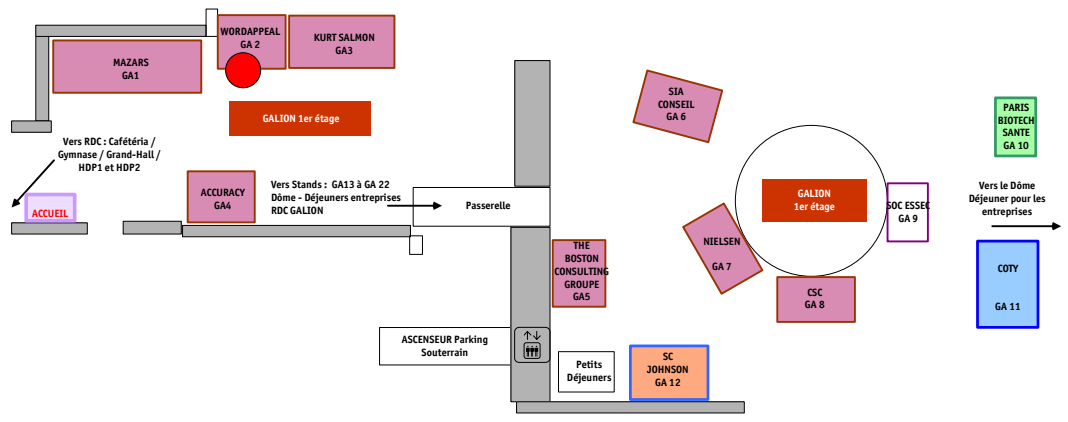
MAZARS
GA1

WORDAPPEAL
GA 2

KURT SALMON
GA3

GALION 1er étage

Vers RDC : Cafétéria / Gymnase / Grand-Hall / HDP1 et HDP2

ACCUEIL

ACCURACY
GA4

Vers Stands : GA13 à GA 22
Dôme - Déjeuners entreprises
RDC GALION

Passerelle

SIA CONSEIL
GA 6

GALION
1er étage

NIELSEN
GA 7

CSC
GA 8

SOC ESSEC
GA 9

PARIS BIOTECH SANTE
GA 10

Vers le Dôme
Déjeuner pour les entreprises

COTY
GA 11

THE BOSTON CONSULTING GROUPE
GA5

ASCENSEUR Parking Souterrain

Petits Déjeuners

SC JOHNSON
GA 12